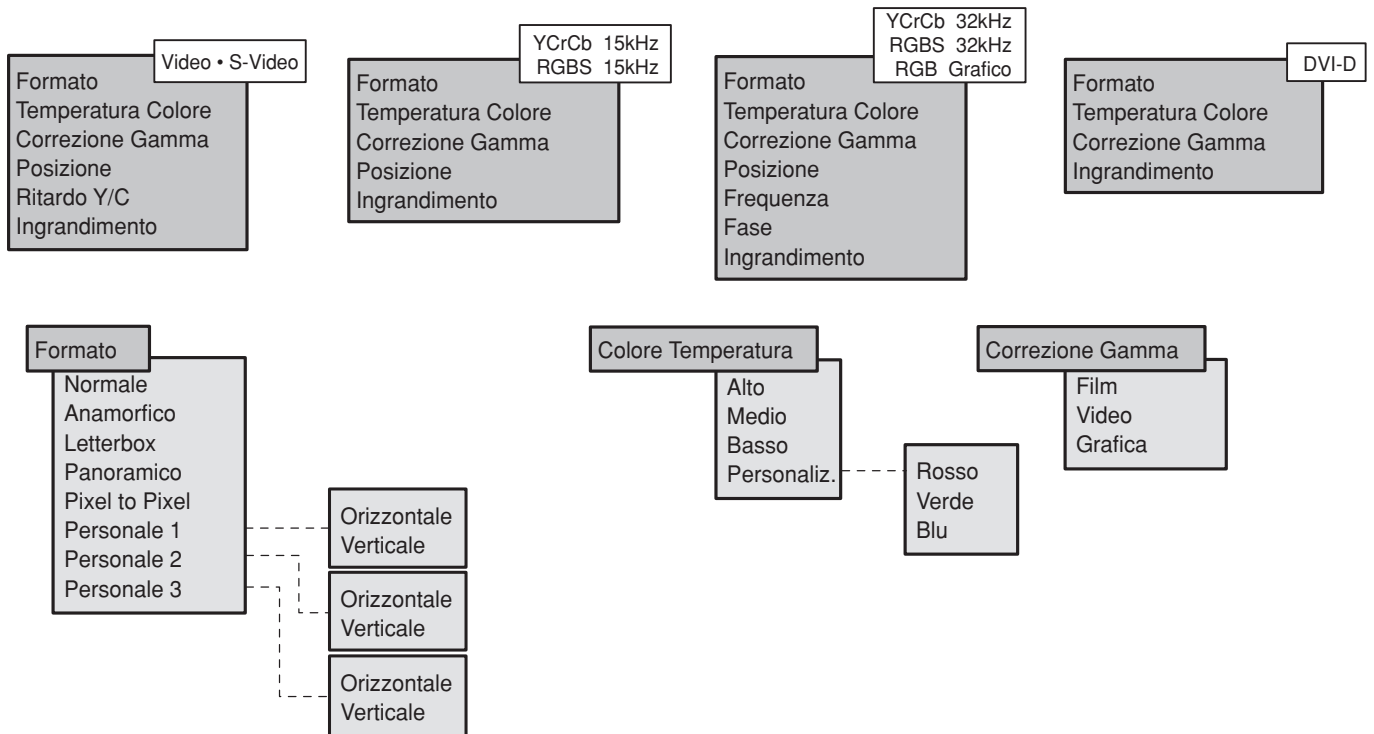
Video • S-Video
Formato
Temperatura Colore
Correzione Gamma
Posizione
Ritardo Y/C
Ingrandimento

YCrCb 15kHz
RGBS 15kHz
Formato
Temperatura Colore
Correzione Gamma
Posizione
Ingrandimento

YCrCb 32kHz
RGBS 32kHz
RGB Grafico
Formato
Temperatura Colore
Correzione Gamma
Posizione
Frequenza
Fase
Ingrandimento

DVI-D
Formato
Temperatura Colore
Correzione Gamma
Ingrandimento

Formato
Normale
Anamorfico
Letterbox
Panoramico
Pixel to Pixel
Personale 1
Personale 2
Personale 3

Orizzontale
Verticale

Orizzontale
Verticale

Orizzontale
Verticale

Colore Temperatura
Alto
Medio
Basso
Personaliz.

Rosso
Verde
Blu

Correzione Gamma
Film
Video
Grafica